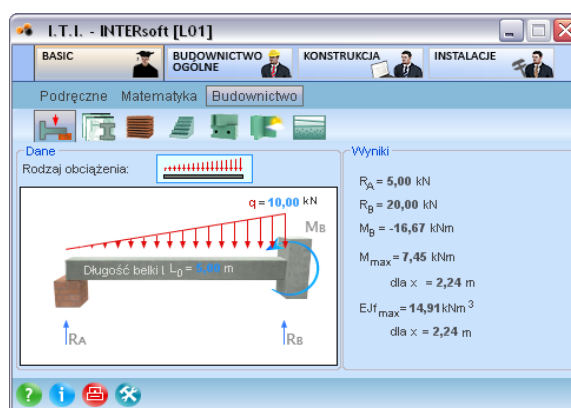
I.T.I. - INTERsoft [L01]

BASIC
BUDOWNICTWO OGÓLNE
KONSTRUKCJA
INSTALACJE

Podręczne Matematyka Budownictwo

Dane
Rodzaj obciążenia:

q = 10,00 kN
MB
Długość belki L $L_0$ = 6,00 m
RA
RB

Wyniki
$R_A$ = 5,00 kN
$R_B$ = 20,00 kN
$M_B$ = -16,67 kNm
$M_{max}$ = 7,45 kNm
dla x = 2,24 m
$EJf_{max}$ = 14,91 $kNm^3$
dla x = 2,24 m